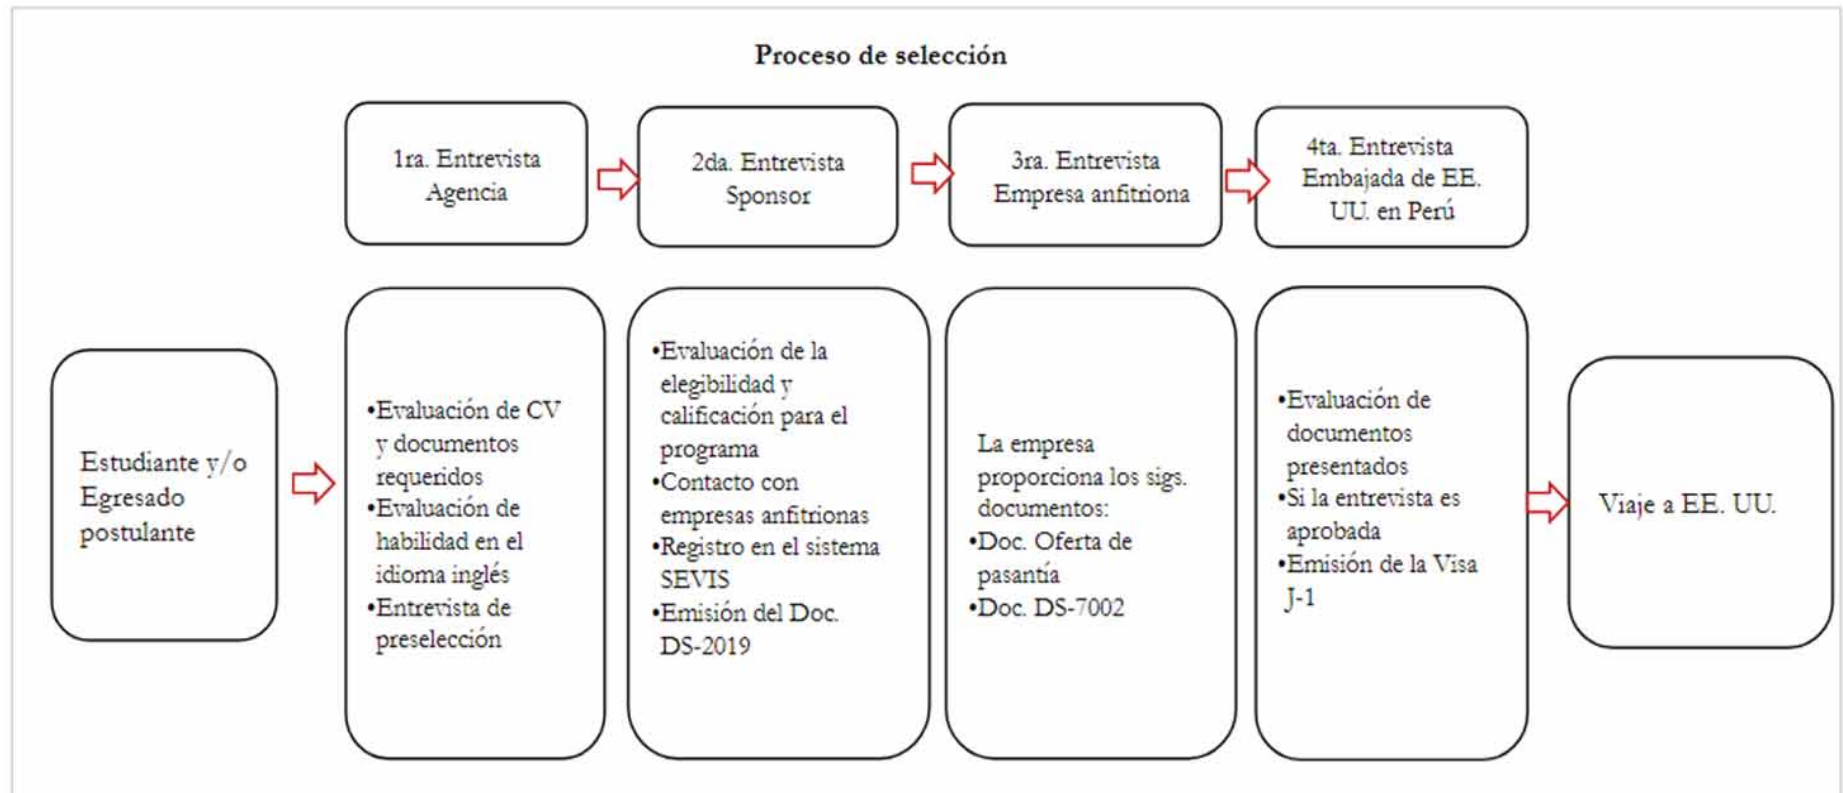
Proceso de selección

1ra. Entrevista Agencia

2da. Entrevista Sponsor

3ra. Entrevista Empresa anfitriona

4ta. Entrevista Embajada de EE. UU. en Perú

Estudiante y/o Egresado postulante

•Evaluación de CV y documentos requeridos
•Evaluación de habilidad en el idioma inglés
•Entrevista de preselección

•Evaluación de la elegibilidad y calificación para el programa
•Contacto con empresas anfitrionas
•Registro en el sistema SEVIS
•Emisión del Doc. DS-2019

La empresa proporciona los sigs. documentos:
•Doc. Oferta de pasantía
•Doc. DS-7002

•Evaluación de documentos presentados
•Si la entrevista es aprobada
•Emisión de la Visa J-1

Viaje a EE. UU.